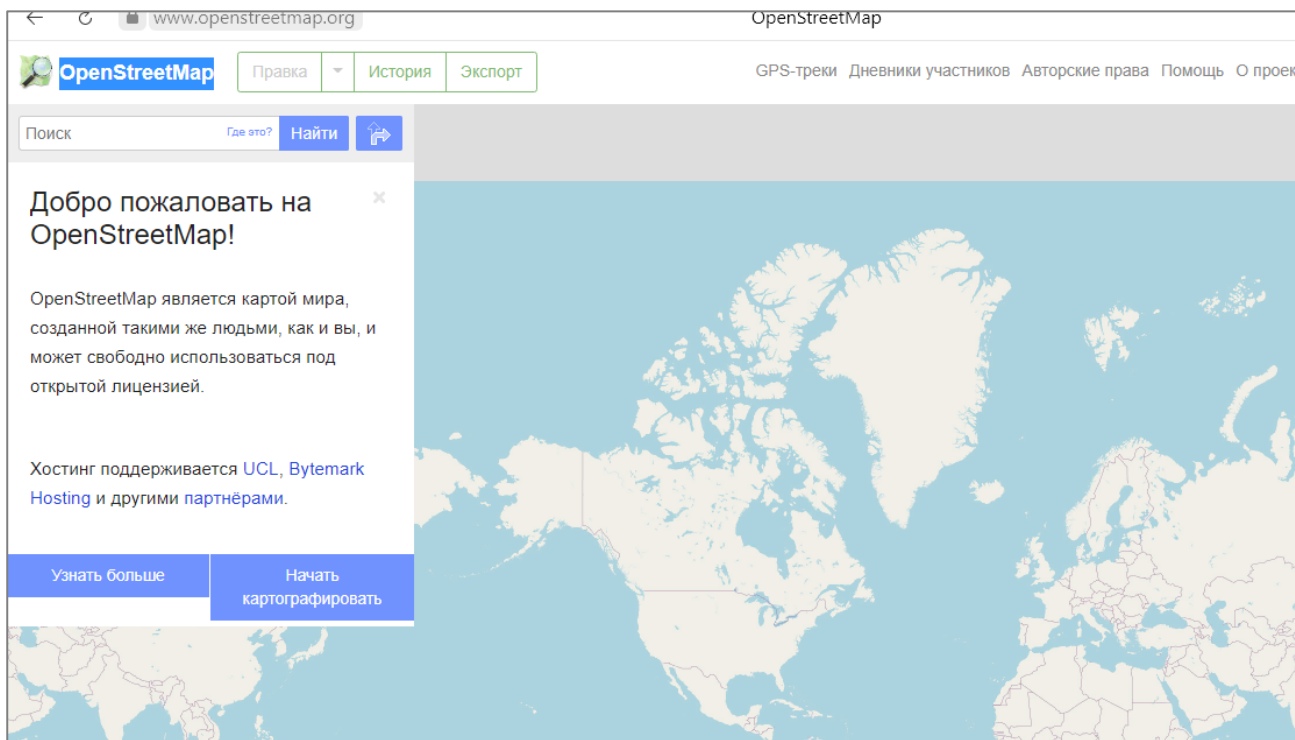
www.openstreetmap.org

OpenStreetMap

OpenStreetMap

Правка | История | Экспорт

GPS-треки Дневники участников Авторские права Помощь О проек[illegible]

Поиск | Где это? | Найти

Добро пожаловать на OpenStreetMap!

×

OpenStreetMap является картой мира, созданной такими же людьми, как и вы, и может свободно использоваться под открытой лицензией.

Хостинг поддерживается UCL, Bytemark Hosting и другими партнёрами.

Узнать больше

Начать картографировать